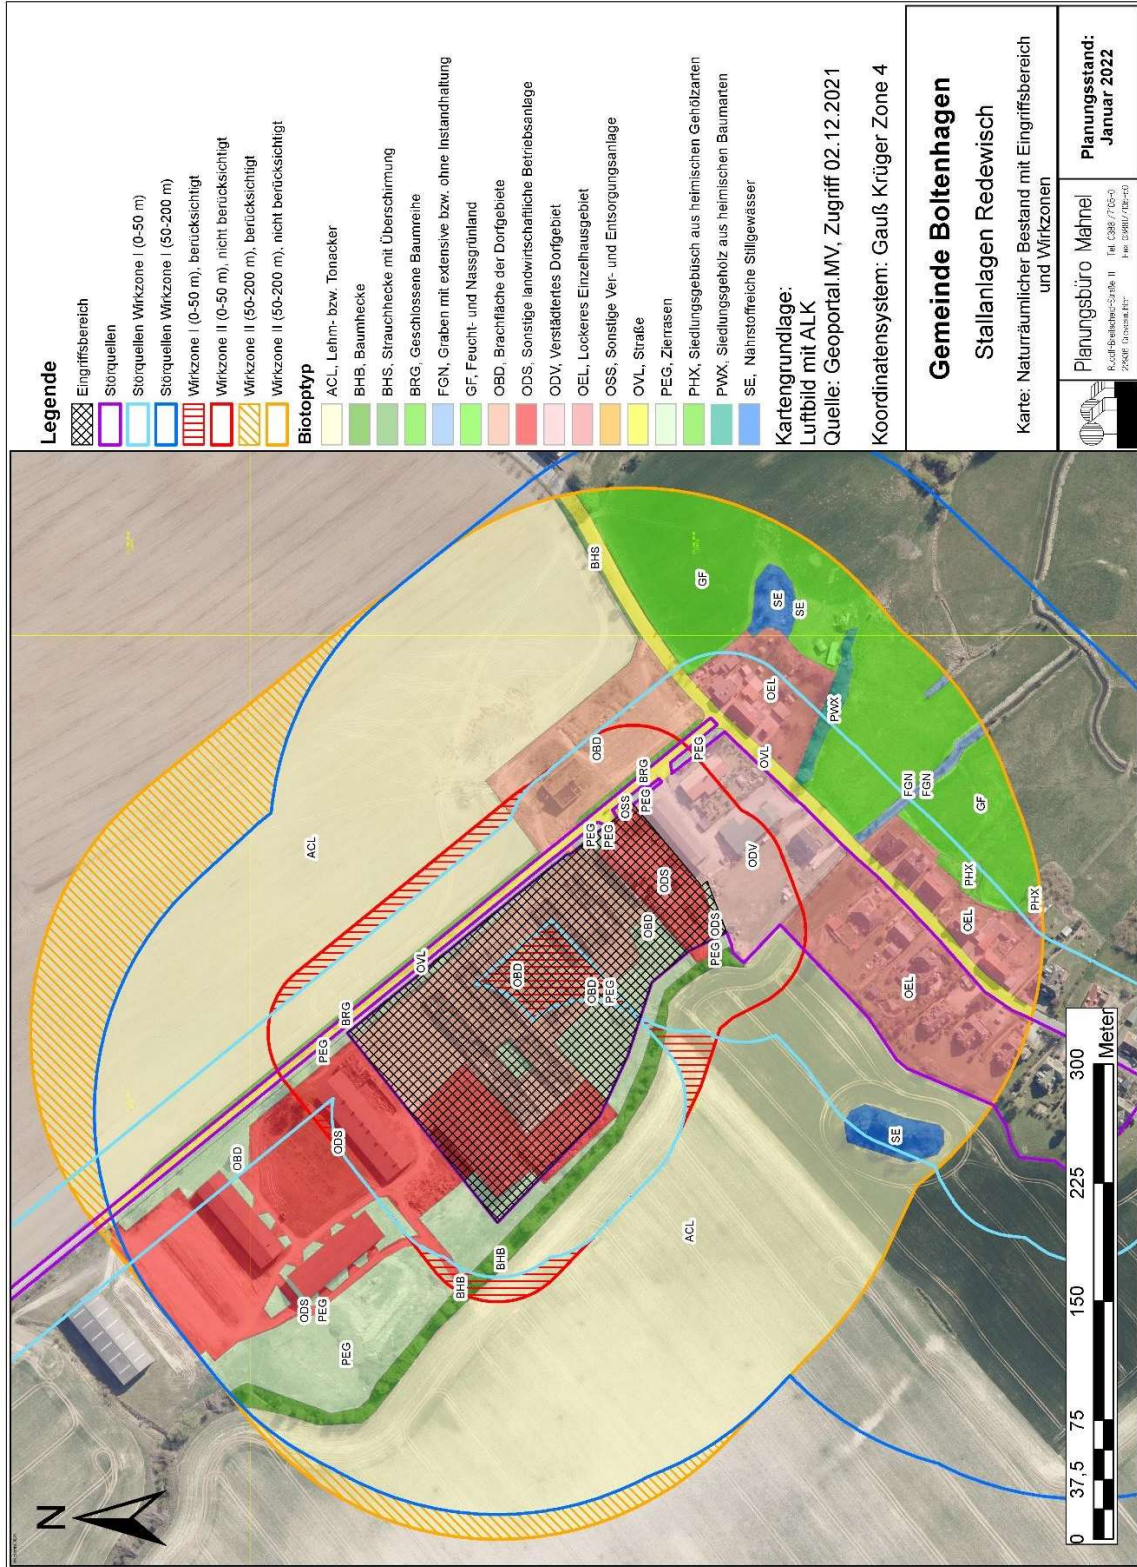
Legende

Eingriffsbereich
Störquellen
Störquellen Wirkzone I (0-50 m)
Störquellen Wirkzone I (50-200 m)
Wirkzone I (0-50 m), berücksichtigt
Wirkzone I (0-50 m), nicht berücksichtigt
Wirkzone II (50-200 m), berücksichtigt
Wirkzone II (50-200 m), nicht berücksichtigt

Biotoptyp
ACL, Lehm- bzw. Tonacker
BHB, Baumhecke
BHS, Strauchhecke mit Überschirmung
BRG, Geschlossene Baumreihe
FGN, Graben mit extensive bzw. ohne Instandhaltung
GF, Feucht- und Nassgrünland
OBD, Brachfläche der Dorfgebiete
ODS, Sonstige landwirtschaftliche Betriebsanlage
ODV, Verstädtertes Dorfgebiet
OEL, Lockeres Einzelhausgebiet
OSS, Sonstige Ver- und Entsorgungsanlage
OVL, Straße
PEG, Zierrasen
PHX, Siedlungsgebüsch aus heimischen Gehölzarten
PWX, Siedlungsgehölz aus heimischen Baumarten
SE, Nährstoffreiche Stillgewässer

Kartengrundlage:
Luftbild mit ALK
Quelle: Geoportal.MV, Zugriff 02.12.2021

Koordinatensystem: Gauß Krüger Zone 4

Gemeinde Boltenhagen

Stallanlagen Redewisch

Karte: Naturräumlicher Bestand mit Eingriffsbereich und Wirkzonen

Planungsbüro Mahnel
Rudolf-Breitscheid-Straße 11 23936 Grevesmühlen
Tel. 03881/7105-0
Fax 03881/7105-50

Planungsstand: Januar 2022

ACL
ACL
BHS
GF
SE
SE
OEL
PWX
OBD
PEG
BRG
PEG
OSS
PEG
PEG
OVL
FGN
FGN
GF
ODS
ODV
OVL
OBD
OBD
OBD
PEG
ODS
PEG
PHX
OEL
PHX
OEL
BRG
PEG
OBD
ODS
SE
BHB
BHB
ODS
PEG
PEG

0 37,5 75 150 225 300 Meter